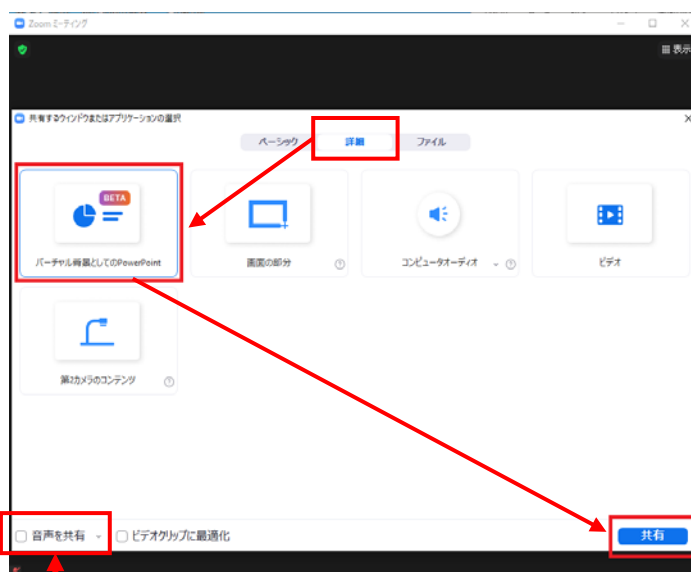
Zoom ミーティング

表示

共有するウィンドウまたはアプリケーションの選択

ベーシック

詳細

ファイル

BETA

バーチャル背景としてのPowerPoint

画面の部分

コンピュータオーディオ

ビデオ

第2カメラのコンテンツ

音声を共有

ビデオクリップに最適化

共有